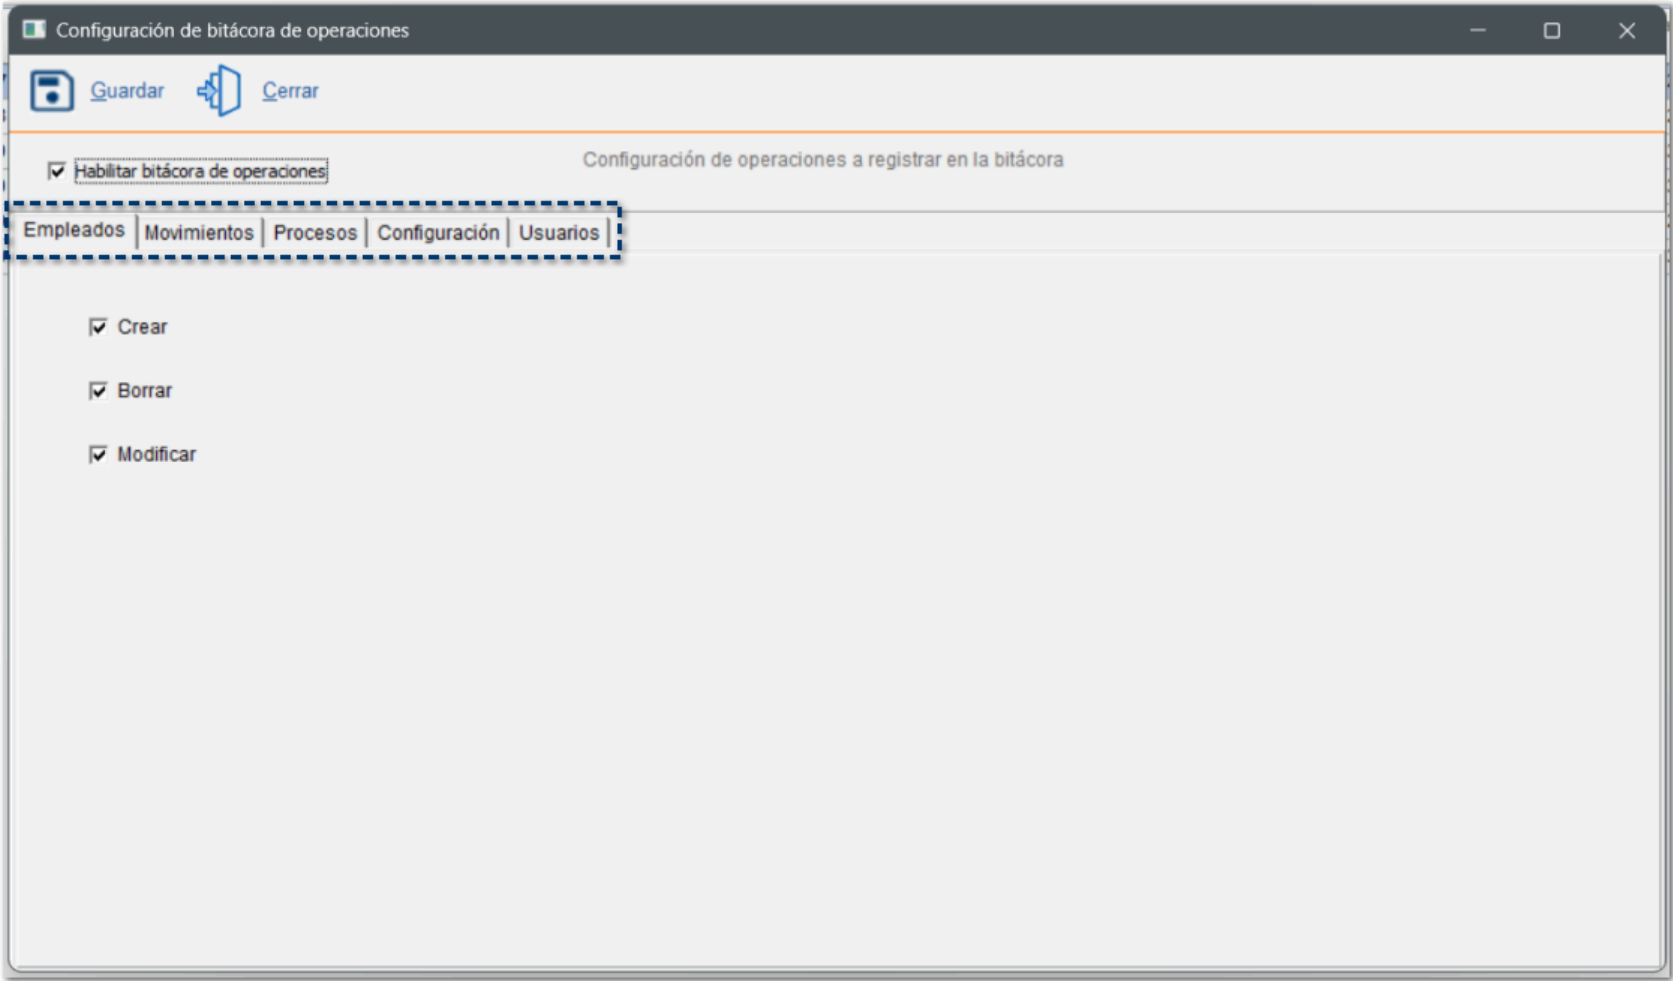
Configuración de bitácora de operaciones

Guardar Cerrar

Habilitar bitácora de operaciones

Configuración de operaciones a registrar en la bitácora

Empleados Movimientos Procesos Configuración Usuarios

Crear

Borrar

Modificar